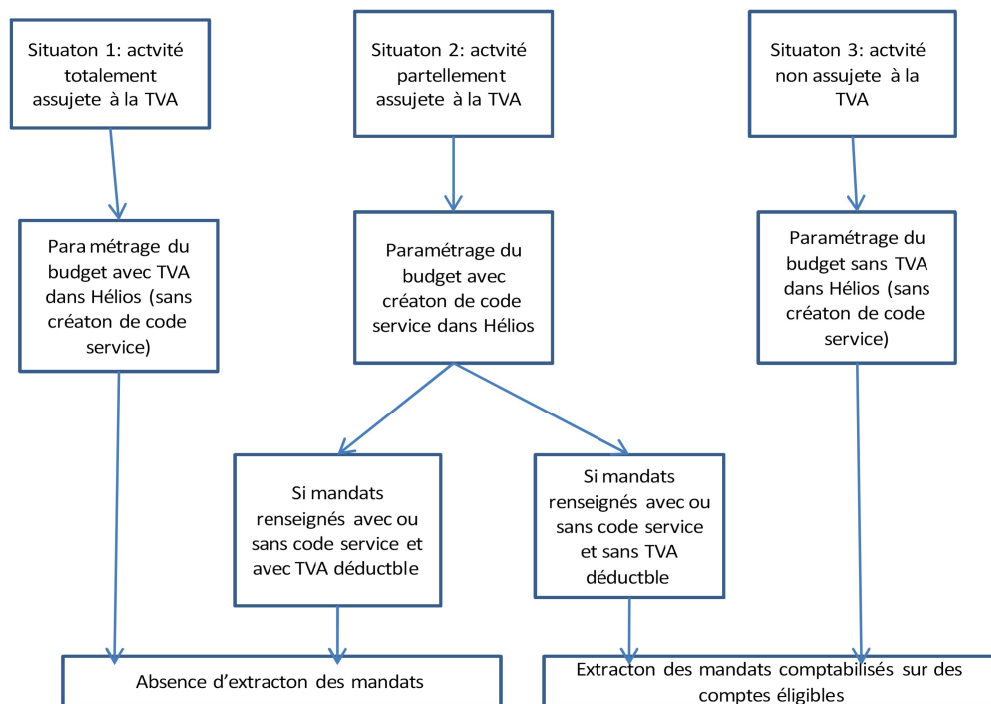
Situaton 1: actvité totalement assujete à la TVA

Situaton 2: actvité partellement assujete à la TVA

Situaton 3: actvité non assujete à la TVA

Para métrage du budget avec TVA dans Hélios (sans créaton de code service)

Paramétrage du budget avec créaton de code service dans Hélios

Paramétrage du budget sans TVA dans Hélios (sans créaton de code service)

Si mandats renseignés avec ou sans code service et avec TVA déductble

Si mandats renseignés avec ou sans code service et sans TVA déductble

Absence d'extracton des mandats

Extracton des mandats comptabilisés sur des comptes éligibles